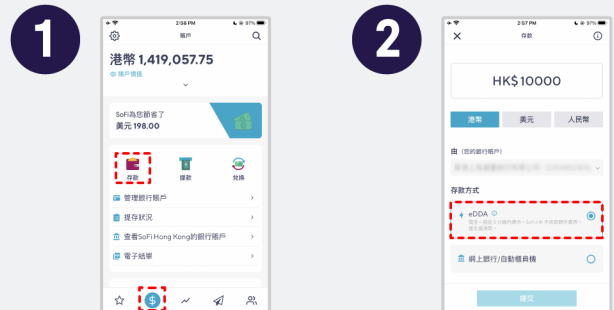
1

2:56 PM
97%
賬戶
港幣 1,419,057.75
賬戶價值
SoFi為您節省了
美元 198.00
存款
提款
兌換
管理銀行賬戶
提存狀況
查看SoFi Hong Kong的銀行賬戶
電子結單

2

2:57 PM
97%
存款
HK$10000
港幣
美元
人民幣
由（您的銀行賬戶）
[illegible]
存款方式
eDDA
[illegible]
網上銀行/自動櫃員機
提交